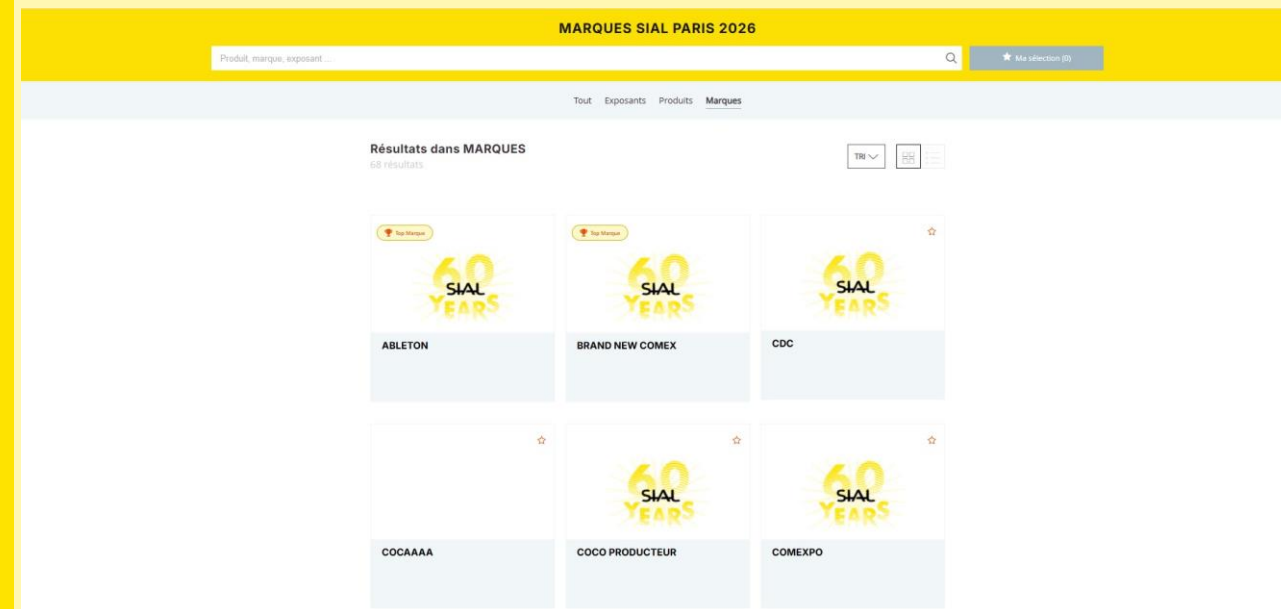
MARQUES SIAL PARIS 2026

Produit, marque, exposant ...

Ma sélection (0)

Tout Exposants Produits Marques

Résultats dans MARQUES
68 résultats

TRI

Top Marque

60 SIAL YEARS

ABLETON

Top Marque

60 SIAL YEARS

BRAND NEW COMEX

60 SIAL YEARS

CDC

COCAAAA

60 SIAL YEARS

COCO PRODUCTEUR

60 SIAL YEARS

COMEXPO